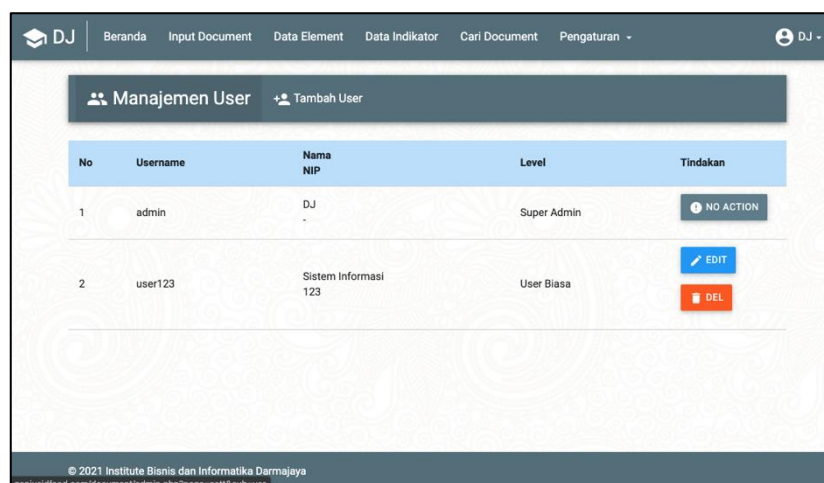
DJ Beranda Input Document Data Element Data Indikator Cari Document Pengaturan DJ

Manajemen User Tambah User

| No | Username | Nama NIP | Level | Tindakan |
|---|---|---|---|---|
| 1 | admin | DJ - | Super Admin | NO ACTION |
| 2 | user123 | Sistem Informasi 123 | User Biasa | EDIT DEL |

© 2021 Institute Bisnis dan Informatika Darmajaya

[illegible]